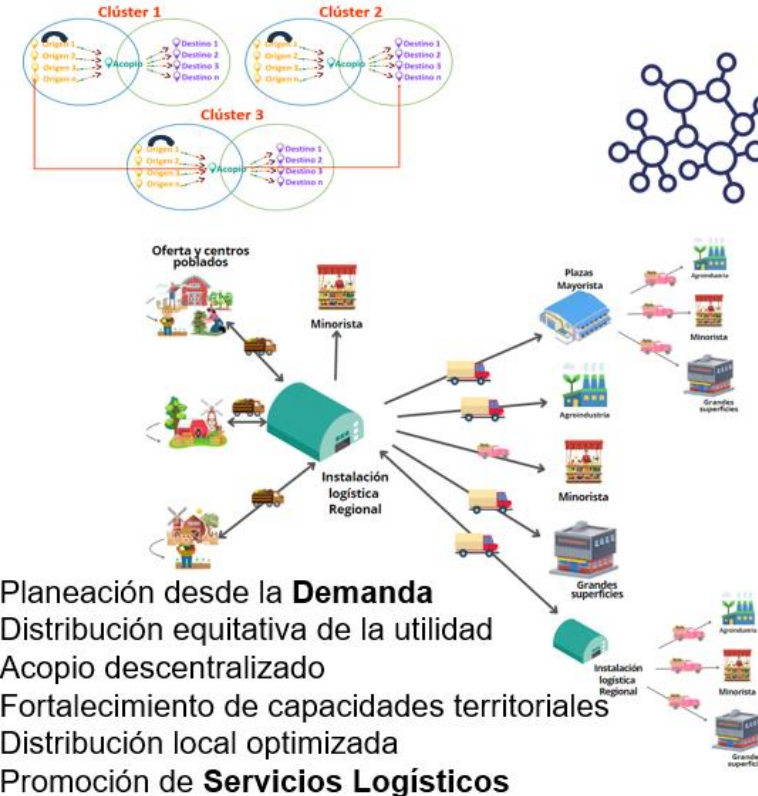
Clúster 1

Origen 1
Origen 2
Origen 3
Origen n
Acopio
Destino 1
Destino 2
Destino 3
Destino n

Clúster 2

Origen 1
Origen 2
Origen 3
Origen n
Acopio
Destino 1
Destino 2
Destino 3
Destino n

Clúster 3

Origen 1
Origen 2
Origen 3
Origen n
Acopio
Destino 1
Destino 2
Destino 3
Destino n

Oferta y centros poblados

Minorista

Plazas Mayorista

Agroindustria

Minorista

Grandes superficies

Agroindustria

Minorista

Instalación logística Regional

Grandes superficies

Instalación logística Regional

Agroindustria

Minorista

Grandes superfic

Planeación desde la **Demanda**
Distribución equitativa de la utilidad
Acopio descentralizado
Fortalecimiento de capacidades territoriales
Distribución local optimizada
Promoción de **Servicios Logísticos**